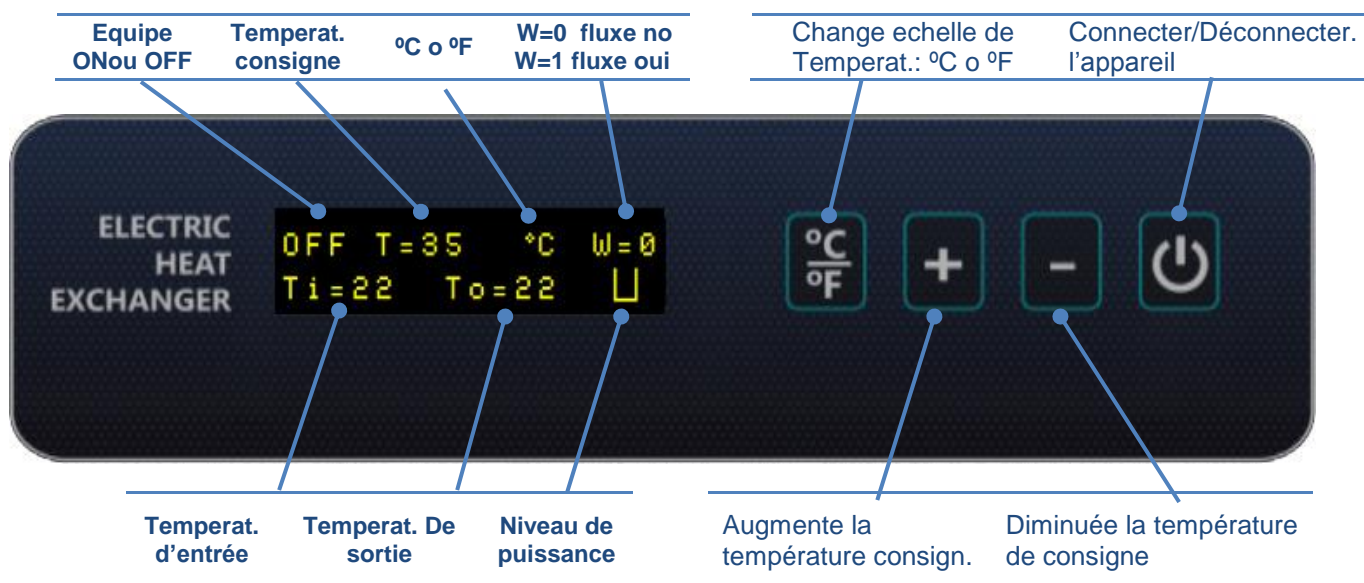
Equipe ONou OFF

Temperat. consigne

ºC o ºF

W=0 fluxe no
W=1 fluxe oui

Change echelle de Temperat.: ºC o ºF

Connecter/Déconnecter. l'appareil

ELECTRIC HEAT EXCHANGER

OFF T=35 °C W=0
Ti=22 To=22

ºC
ºF

+

–

Temperat. d'entrée

Temperat. De sortie

Niveau de puissance

Augmente la température consign.

Diminuée la température de consigne